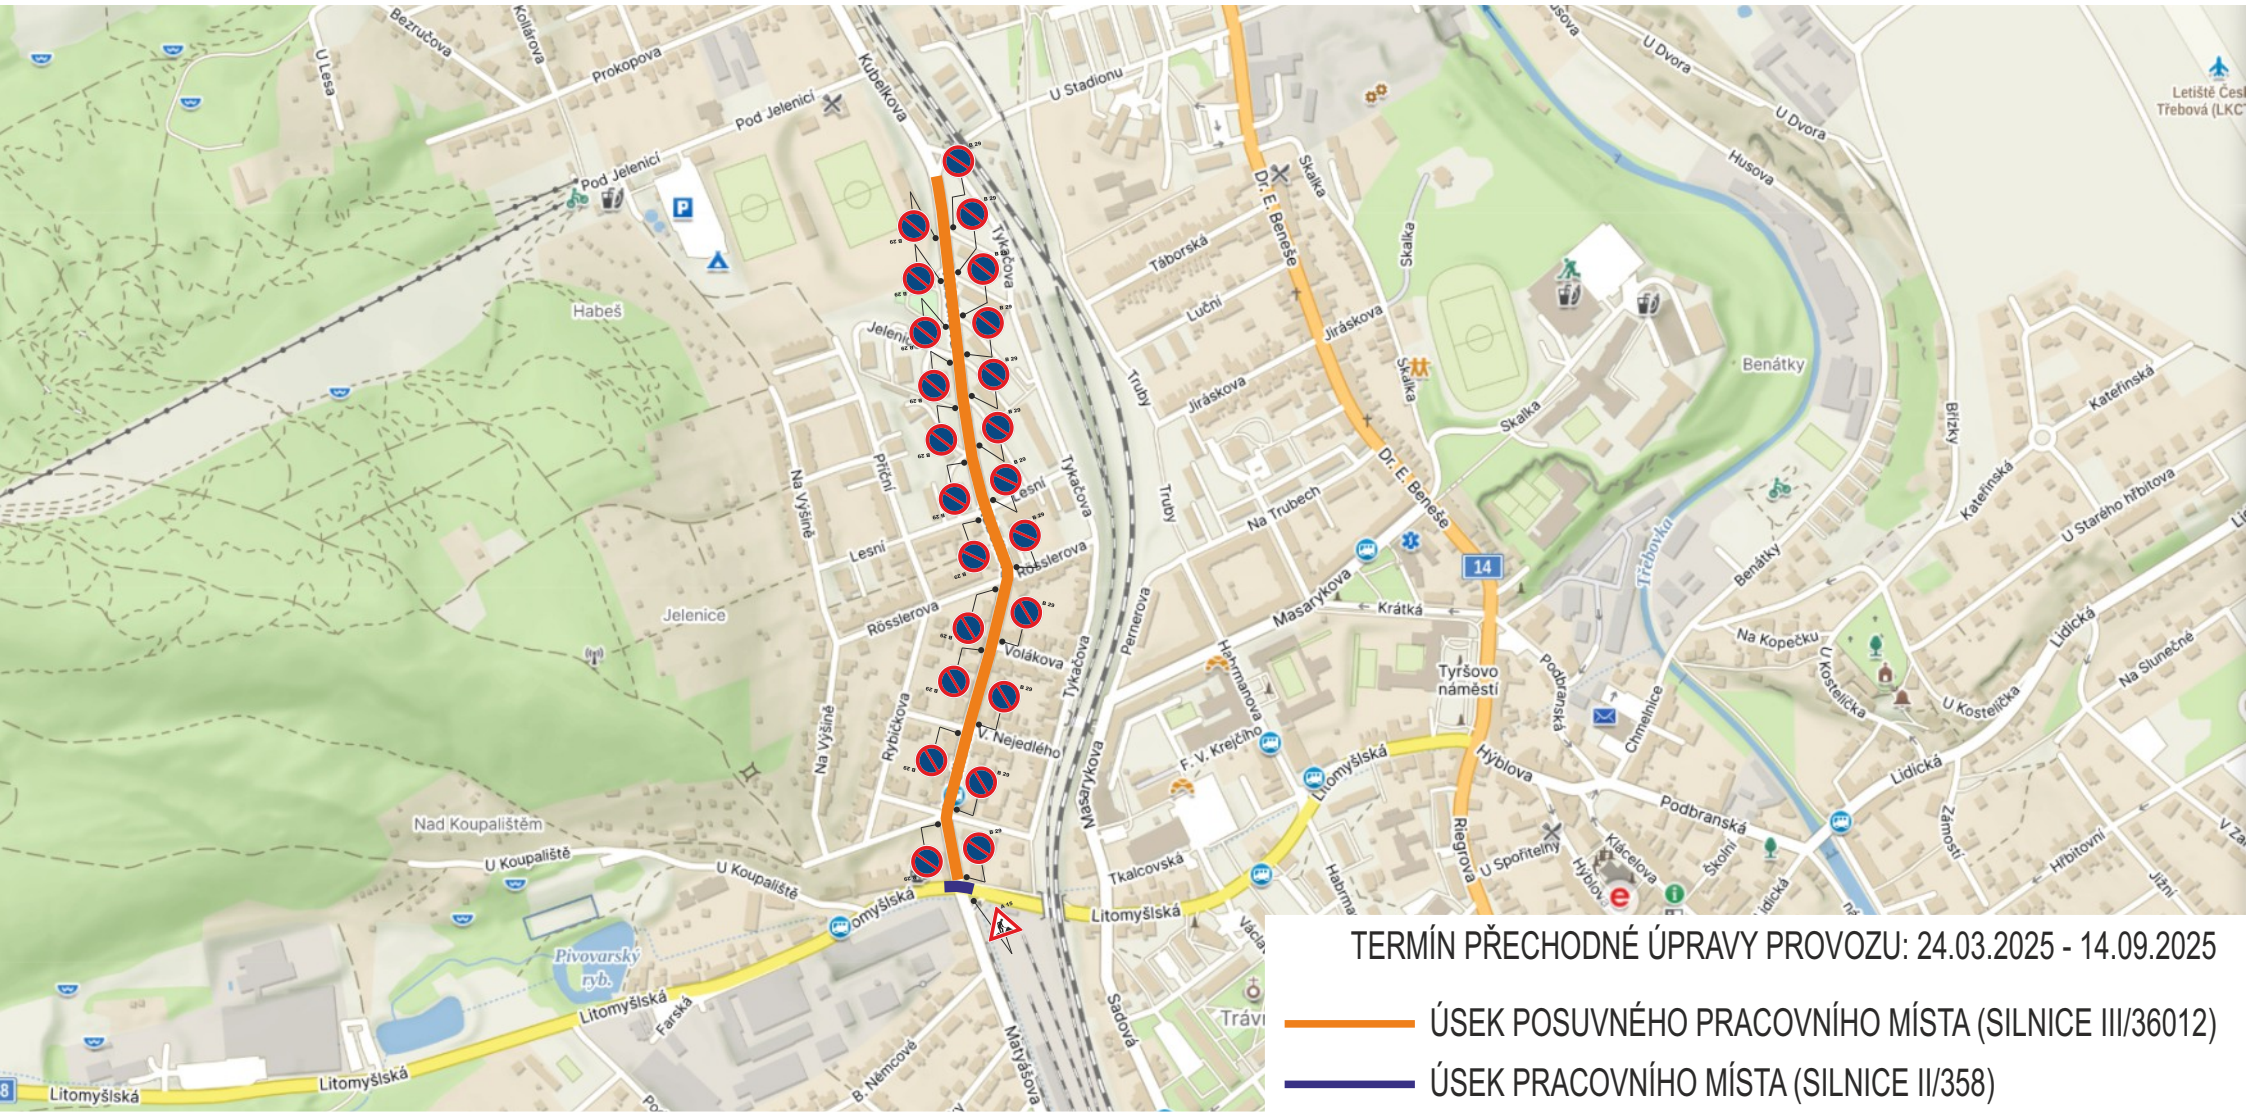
Bezručova
Kollárova
U Lesa
Prokopova
Kubelkova
U Stadionu
Pod Jelenicí
Pod Jelenicí
P
Habeš
Jelenice
Nad Koupalištěm
U Koupaliště
U Koupaliště
Litomyšlská
Litomyšlská
Litomyšlská
Litomyšlská
Litomyšlská
Litomyšlská
Pivovarský ryb.
Farská
B. Němcové
Matyášova
Sadová
Tykačova
Tykačova
Tykačova
Jelenicí
Lesní
Lesní
Příční
Na Výšině
Na Výšině
Rösslerova
Rösslerova
Volákova
V. Nejedlého
Rybičkova
Masarykova
Masarykova
Perneerova
Truby
Truby
Táborská
Luční
Jiráskova
Jiráskova
Na Trubech
Dr. E. Beneše
Dr. E. Beneše
Skalka
Skalka
Skalka
Skalka
14
Krátká
Habrmanova
Habrmanova
F. V. Krejčího
Tkalcovská
Tyršovo náměstí
Hýblova
Hýblova
Riegrova
U Spořitelny
Klácelova
Podbranská
Podbranská
Chmelnice
Třebovka
Benátky
Benátky
U Dvora
U Dvora
Husova
Husova
Letiště Česká Třebová (LKC
Břízky
Kateřinská
Kateřinská
U Starého hřbitova
Na Kopečku
U Kostelíčka
U Kostelíčka
Lidická
Lidická
Na Slunečné
Zámostí
Hřbitovní
Školní
Jižní
Václ
Tráv
TERMÍN PŘECHODNÉ ÚPRAVY PROVOZU: 24.03.2025 - 14.09.2025
ÚSEK POSUVNÉHO PRACOVNÍHO MÍSTA (SILNICE III/36012)
ÚSEK PRACOVNÍHO MÍSTA (SILNICE II/358)